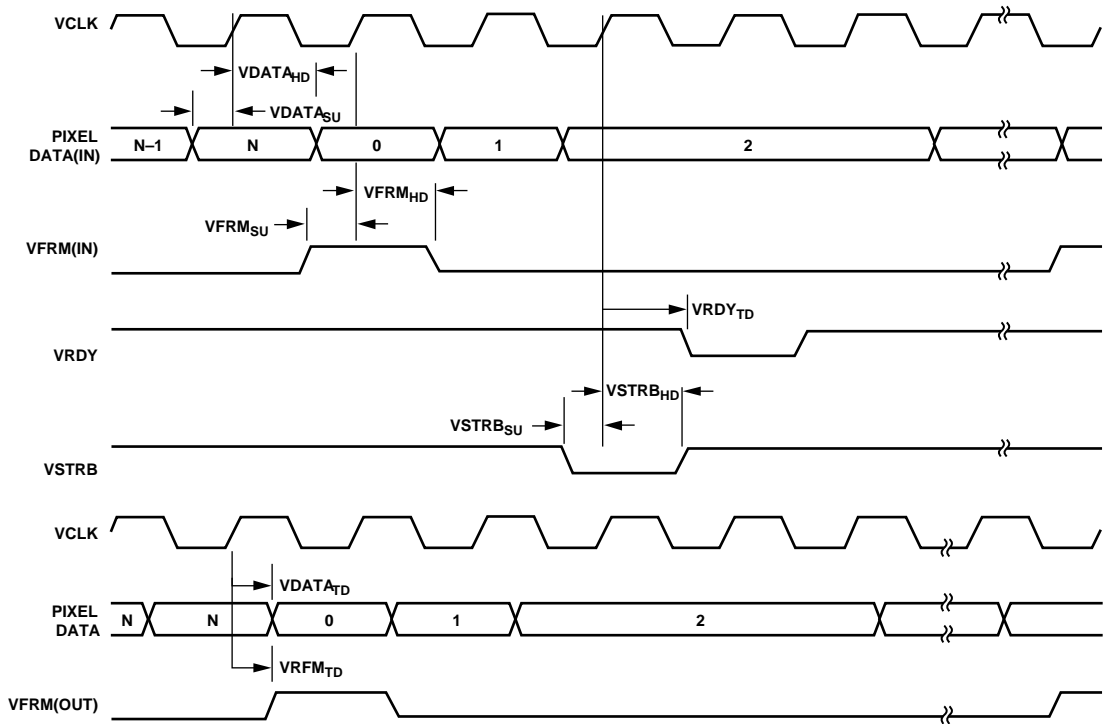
VCLK

$VDATA_{HD}$

$VDATA_{SU}$

PIXEL DATA(IN)

N–1

N

0

1

2

$VFRM_{HD}$

$VFRM_{SU}$

VFRM(IN)

$VRDY_{TD}$

VRDY

$VSTRB_{HD}$

$VSTRB_{SU}$

VSTRB

VCLK

$VDATA_{TD}$

PIXEL DATA

N

N

0

1

2

$VRFM_{TD}$

VFRM(OUT)